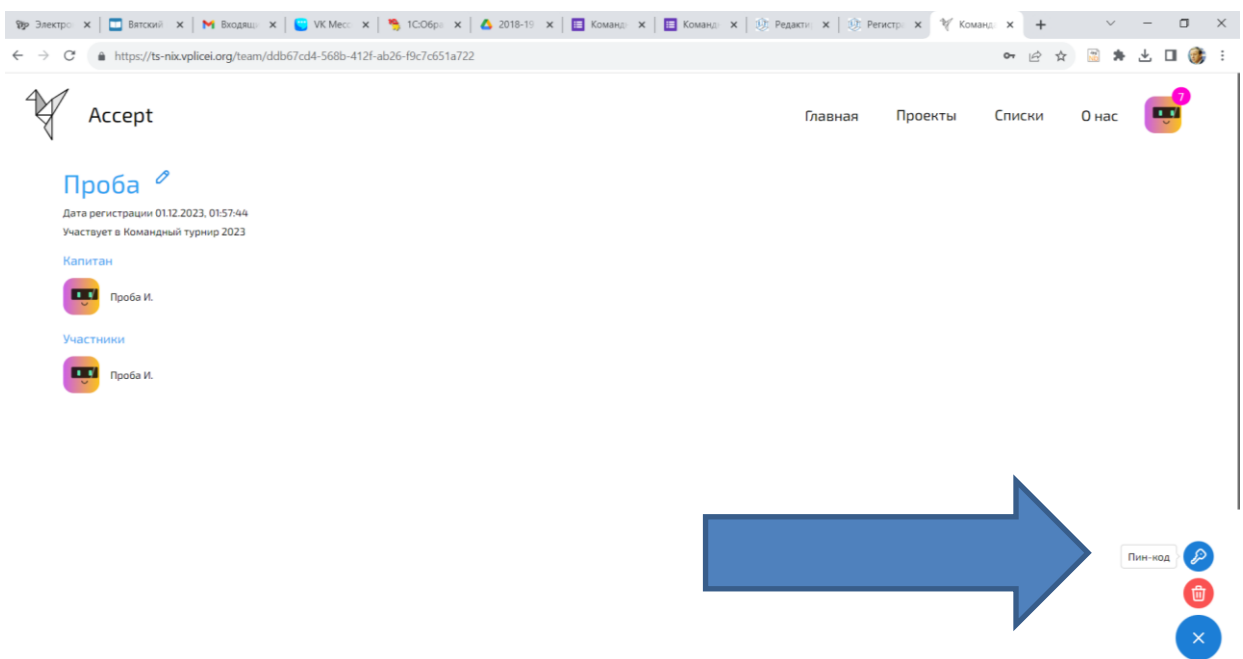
Электро | Вятский | Входящ | VK Мес | 1С:Обр | 2018-19 | Команд | Команд | Редакти | Регистр | Команд

https://ts-nix.vplicei.org/team/ddb67cd4-568b-412f-ab26-f9c7c651a722

Accept

Главная Проекты Списки О нас 7

Проба

Дата регистрации 01.12.2023, 01:57:44

Участвует в Командный турнир 2023

Капитан

Проба И.

Участники

Проба И.

Пин-код